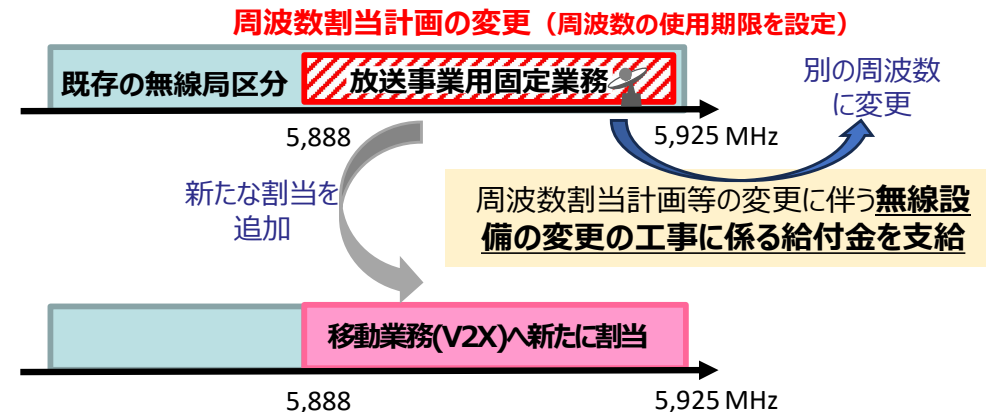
周波数割当計画の変更（周波数の使用期限を設定）

既存の無線局区分　放送事業用固定業務

別の周波数に変更

5,888　5,925 MHz

新たな割当を追加

周波数割当計画等の変更に伴う**無線設備の変更の工事に係る給付金を支給**

移動業務(V2X)へ新たに割当

5,888　5,925 MHz